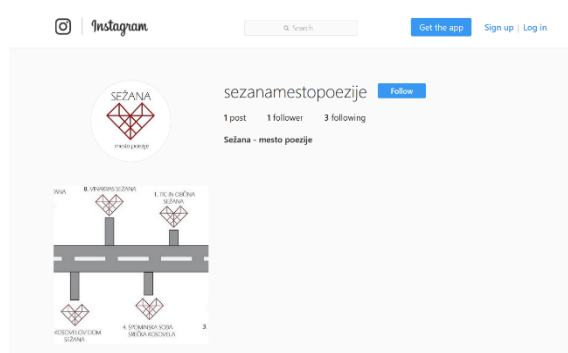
Instagram

Search

Get the app

Sign up | Log in

SEŽANA
mesto poezije

sezanamestopoezije

Follow

1 post 1 follower 3 following

Sežana - mesto poezije

ANA

8. VINAKRAS SEŽANA

1. TIC IN OBČINA SEŽANA

KOSOVELOV DOM SEŽANA

4. SPOMINSKA SOBA SREČKA KOSOVELA

3.